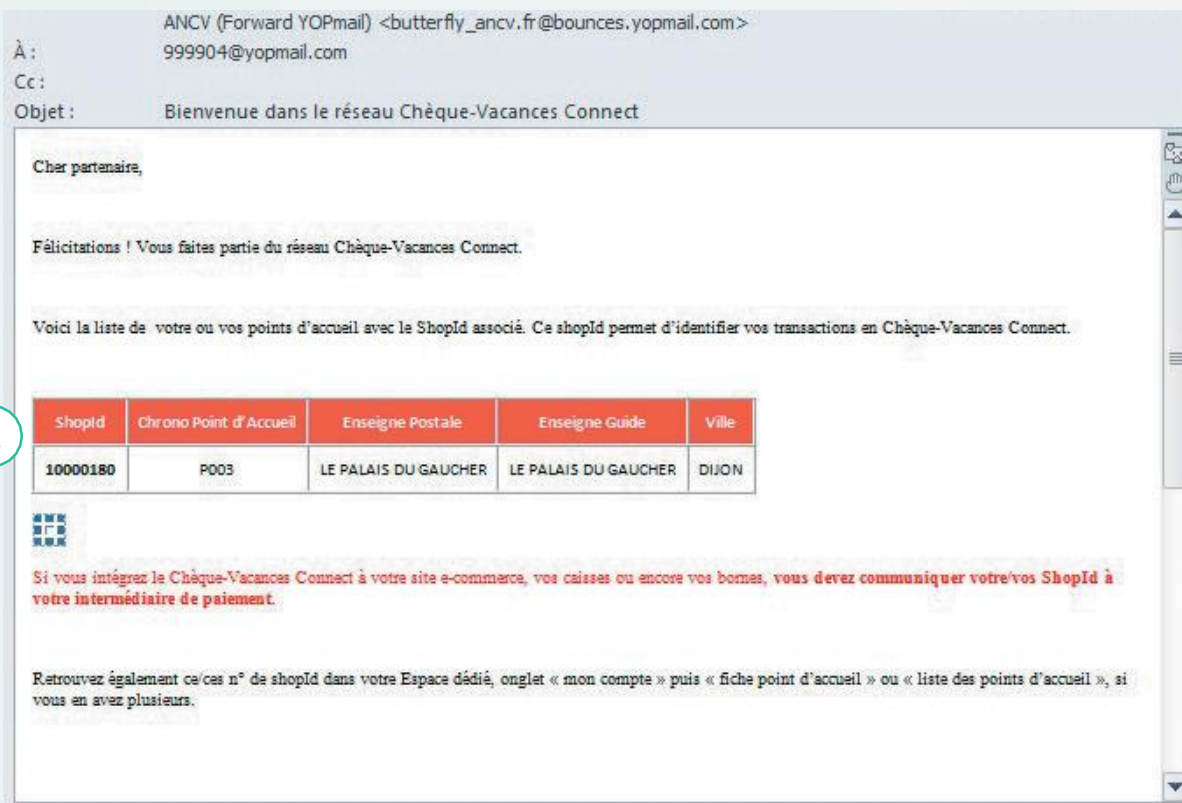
ANCV (Forward YOPmail) <butterfly_ancv.fr@bounces.yopmail.com>
À : 999904@yopmail.com
Cc :
Objet : Bienvenue dans le réseau Chèque-Vacances Connect

Cher partenaire,

Félicitations ! Vous faites partie du réseau Chèque-Vacances Connect.

Voici la liste de votre ou vos points d'accueil avec le ShopId associé. Ce shopId permet d'identifier vos transactions en Chèque-Vacances Connect.

| ShopId | Chrono Point d'Accueil | Enseigne Postale | Enseigne Guide | Ville |
|---|---|---|---|---|
| 10000180 | P003 | LE PALAIS DU GAUCHER | LE PALAIS DU GAUCHER | DIJON |

Si vous intégrez le Chèque-Vacances Connect à votre site e-commerce, vos caisses ou encore vos bornes, vous devez communiquer votre/vos ShopId à votre intermédiaire de paiement.

Retrouvez également ce/ces n° de shopId dans votre Espace dédié, onglet « mon compte » puis « fiche point d'accueil » ou « liste des points d'accueil », si vous en avez plusieurs.